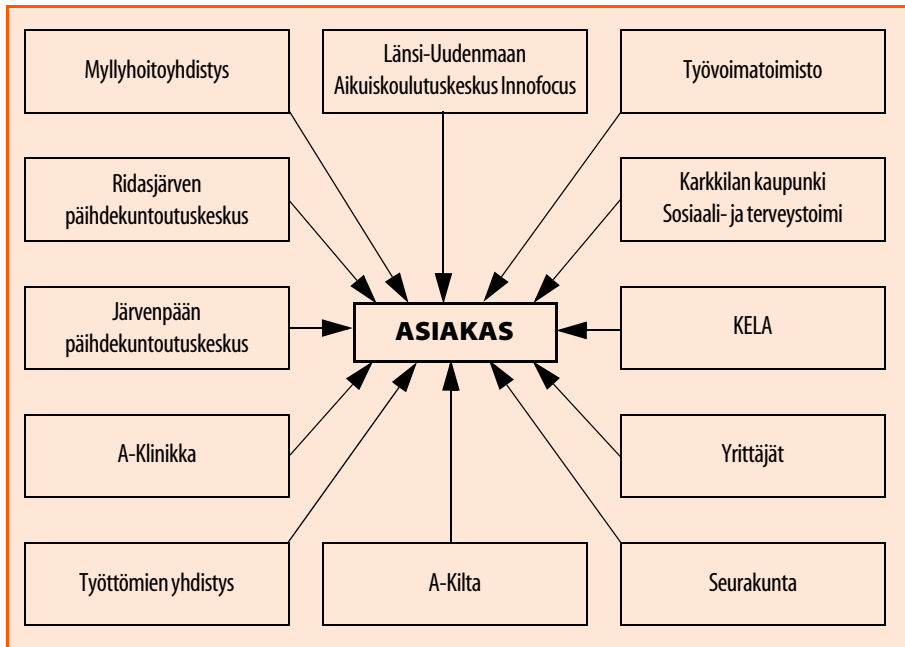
Myllyhoitoyhdistys

Länsi-Uudenmaan Aikuiskoulutuskeskus Innofocus

Työvoimatoimisto

Ridasjärven päihdekuntoutuskeskus

Karkkilan kaupunki Sosiaali- ja terveystoimi

Järvenpään päihdekuntoutuskeskus

ASIAKAS

KELA

A-Klinikka

Yrittäjät

Työttömien yhdistys

A-Kilta

Seurakunta